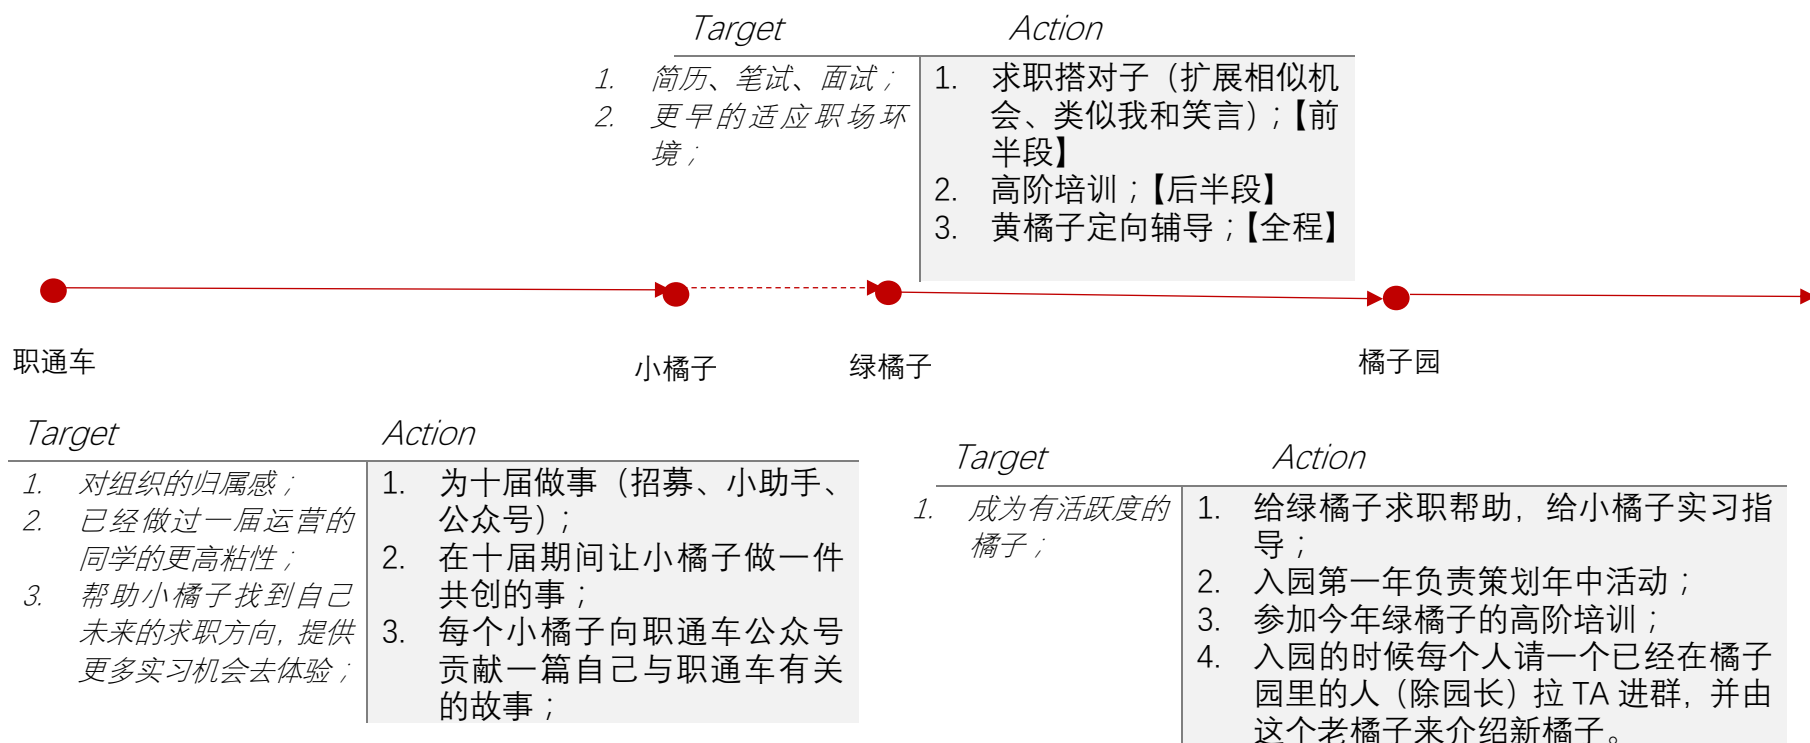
| Target | Action |
|---|---|
| 1. 简历、笔试、面试；<br>2. 更早的适应职场环境； | 1. 求职搭对子（扩展相似机会、类似我和笑言）；【前半段】<br>2. 高阶培训；【后半段】<br>3. 黄橘子定向辅导；【全程】 |

职通车

小橘子

绿橘子

橘子园

| Target | Action |
|---|---|
| 1. 对组织的归属感；<br>2. 已经做过一届运营的同学的更高粘性；<br>3. 帮助小橘子找到自己未来的求职方向，提供更多实习机会去体验； | 1. 为十届做事（招募、小助手、公众号）；<br>2. 在十届期间让小橘子做一件共创的事；<br>3. 每个小橘子向职通车公众号贡献一篇自己与职通车有关的故事； |

| Target | Action |
|---|---|
| 1. 成为有活跃度的橘子； | 1. 给绿橘子求职帮助，给小橘子实习指导；<br>2. 入园第一年负责策划年中活动；<br>3. 参加今年绿橘子的高阶培训；<br>4. 入园的时候每个人请一个已经在橘子园里的人（除园长）拉 TA 进群，并由这个老橘子来介绍新橘子。 |